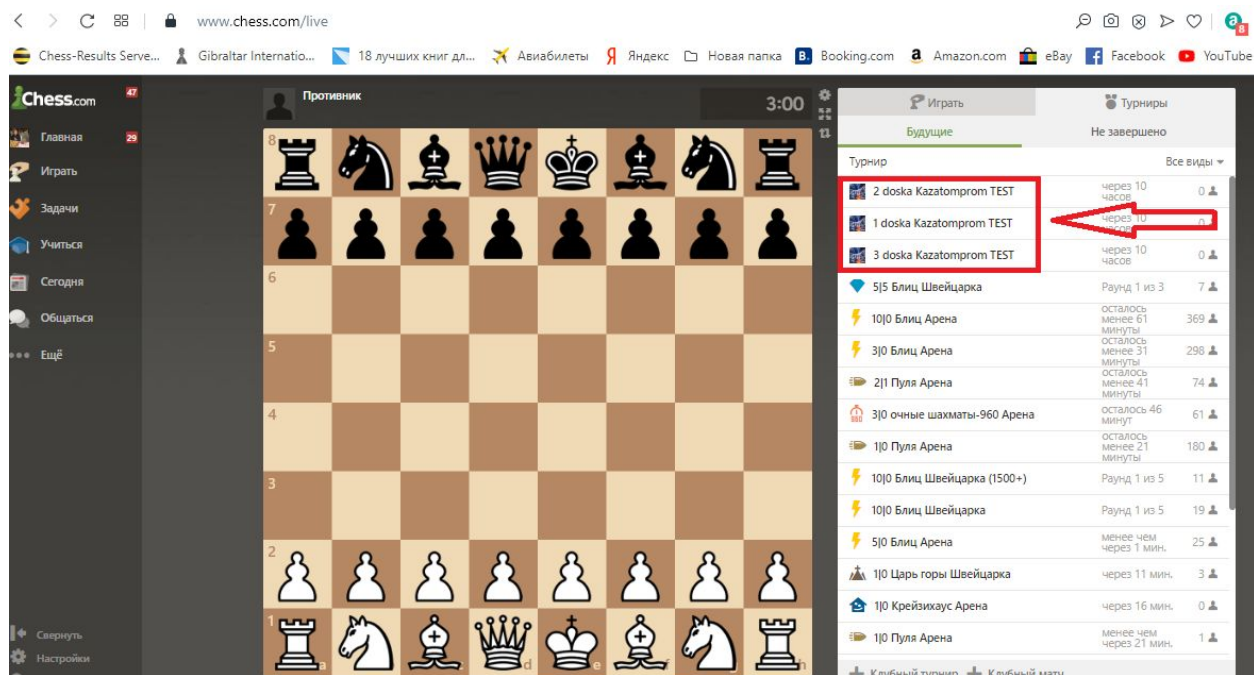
www.chess.com/live

Chess-Results Serve... Gibraltar Internatio... 18 лучших книг дл... Авиабилеты Яндекс Новая папка Booking.com Amazon.com eBay Facebook YouTube

Chess.com 47
Главная 29
Играть
Задачи
Учиться
Сегодня
Общаться
Ещё

Свернуть
Настройки

Противник
3:00

8 7 6 5 4 3 2 1
a b c d e f g h

Играть
Турниры
Будущие
Не завершено
Турнир
Все виды

| | | |
|---|---|---|
| 2 doska Kazatomprom TEST | через 10 часов | 0 |
| 1 doska Kazatomprom TEST | через 10 часов | 0 |
| 3 doska Kazatomprom TEST | через 10 часов | 0 |
| 5\|5 Блиц Швейцарка | Раунд 1 из 3 | 7 |
| 10\|0 Блиц Арена | осталось менее 61 минуты | 369 |
| 3\|0 Блиц Арена | осталось менее 31 минуты | 298 |
| 2\|1 Пуля Арена | осталось менее 41 минуты | 74 |
| 3\|0 очные шахматы-960 Арена | осталось 46 минут | 61 |
| 1\|0 Пуля Арена | осталось менее 21 минуты | 180 |
| 10\|0 Блиц Швейцарка (1500+) | Раунд 1 из 5 | 11 |
| 10\|0 Блиц Швейцарка | Раунд 1 из 5 | 19 |
| 5\|0 Блиц Арена | менее чем через 1 мин. | 25 |
| 1\|0 Царь горы Швейцарка | через 11 мин. | 3 |
| 1\|0 Крейзихаус Арена | через 16 мин. | 0 |
| 1\|0 Пуля Арена | менее чем через 21 мин. | 1 |

Клубный турнир Клубный матч